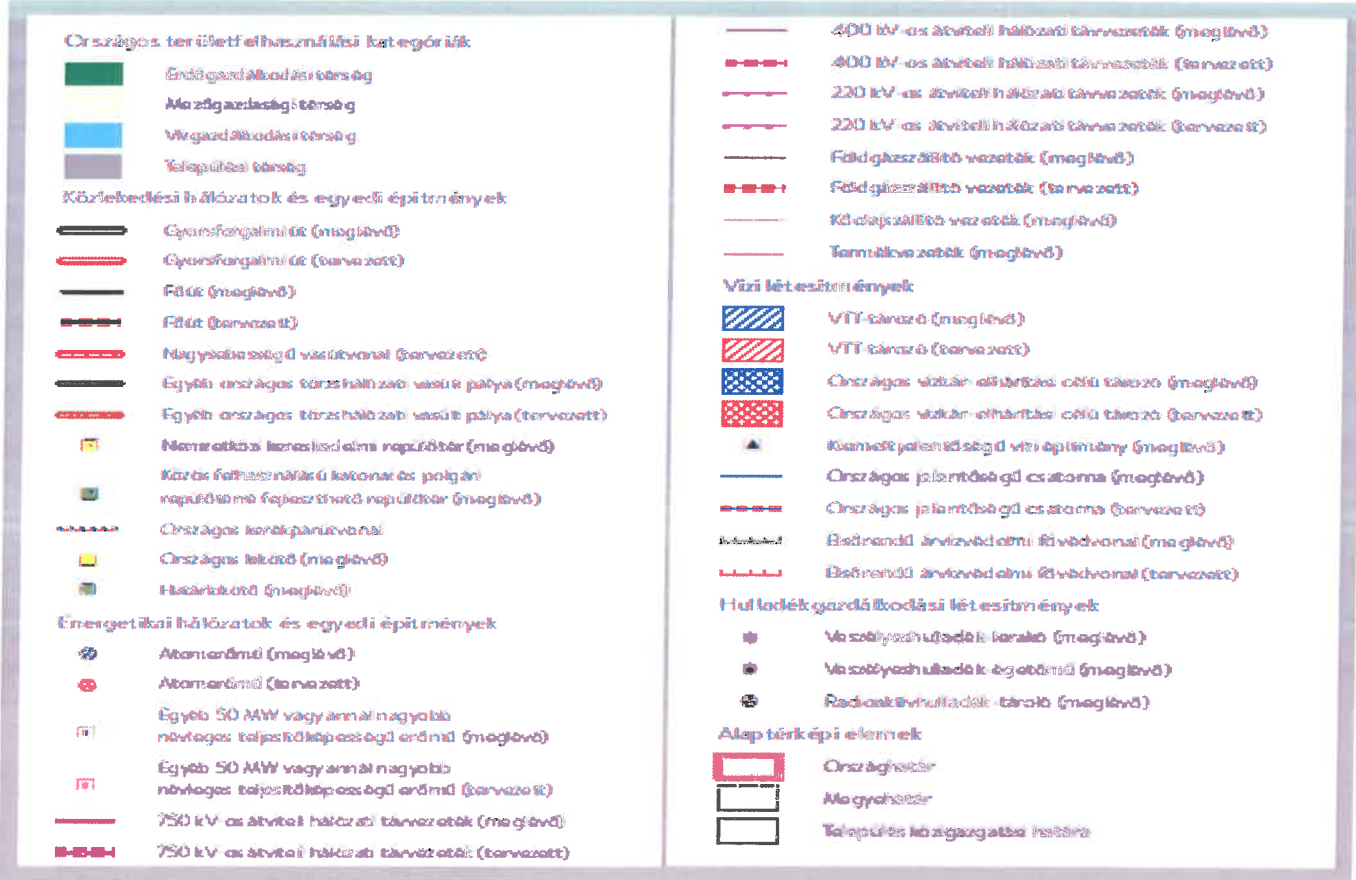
Országos területfelhasználási kategóriák

Erdőgazdálkodási térség

Mezőgazdasági térség

Vízgazdálkodási térség

Települési térség

Közlekedési hálózatok és egyedi építmények

Gyorsforgalmi út (meglévő)

Gyorsforgalmi út (tervezett)

Főút (meglévő)

Főút (tervezett)

Nagysebességű vasútvonal (tervezett)

Egyéb országos törzshálózati vasúti pálya (meglévő)

Egyéb országos törzshálózati vasúti pálya (tervezett)

Nemzetközi kereskedelmi repülőtér (meglévő)

Közös felhasználású katonai és polgári repülőtérré fejleszthető repülőtér (meglévő)

Országos kerékpárútvonal

Országos kikötő (meglévő)

Határátkelő (meglévő)

Energetikai hálózatok és egyedi építmények

Atomerőmű (meglévő)

Atomerőmű (tervezett)

Egyéb 50 MW vagy annál nagyobb névleges teljesítőképességű erőmű (meglévő)

Egyéb 50 MW vagy annál nagyobb névleges teljesítőképességű erőmű (tervezett)

750 kV-os átviteli hálózati távvezeték (meglévő)

750 kV-os átviteli hálózati távvezeték (tervezett)

400 kV-os átviteli hálózati távvezeték (meglévő)

400 kV-os átviteli hálózati távvezeték (tervezett)

220 kV-os átviteli hálózati távvezeték (meglévő)

220 kV-os átviteli hálózati távvezeték (tervezett)

Földgázszállító vezeték (meglévő)

Földgázszállító vezeték (tervezett)

Kőolajszállító vezeték (meglévő)

Termékvezeték (meglévő)

Vízi létesítmények

VTT-tározó (meglévő)

VTT-tározó (tervezett)

Országos vízkár-elhárítási célú tározó (meglévő)

Országos vízkár-elhárítási célú tározó (tervezett)

Kiemelt jelentőségű vízi építmény (meglévő)

Országos jelentőségű csatorna (meglévő)

Országos jelentőségű csatorna (tervezett)

Elsőrendű árvízvédelmi fővédvonal (meglévő)

Elsőrendű árvízvédelmi fővédvonal (tervezett)

Hulladékgazdálkodási létesítmények

Veszélyes hulladék-lerakó (meglévő)

Veszélyes hulladék-égetőmű (meglévő)

Radioaktívhulladék-tároló (meglévő)

Alaptérképi elemek

Országhatár

Megyehatár

Település közigazgatási határa